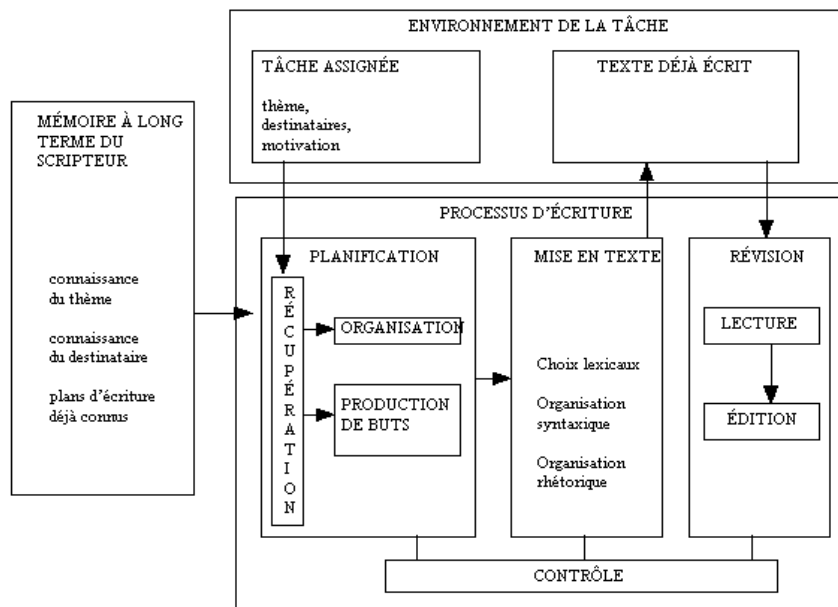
ENVIRONNEMENT DE LA TÂCHE

TÂCHE ASSIGNÉE

thème, destinataires, motivation

TEXTE DÉJÀ ÉCRIT

MÉMOIRE À LONG TERME DU SCRIPTEUR

connaissance du thème

connaissance du destinataire

plans d'écriture déjà connus

PROCESSUS D'ÉCRITURE

PLANIFICATION

RÉCUPÉRATION

ORGANISATION

PRODUCTION DE BUTS

MISE EN TEXTE

Choix lexicaux

Organisation syntaxique

Organisation rhétorique

RÉVISION

LECTURE

ÉDITION

CONTRÔLE